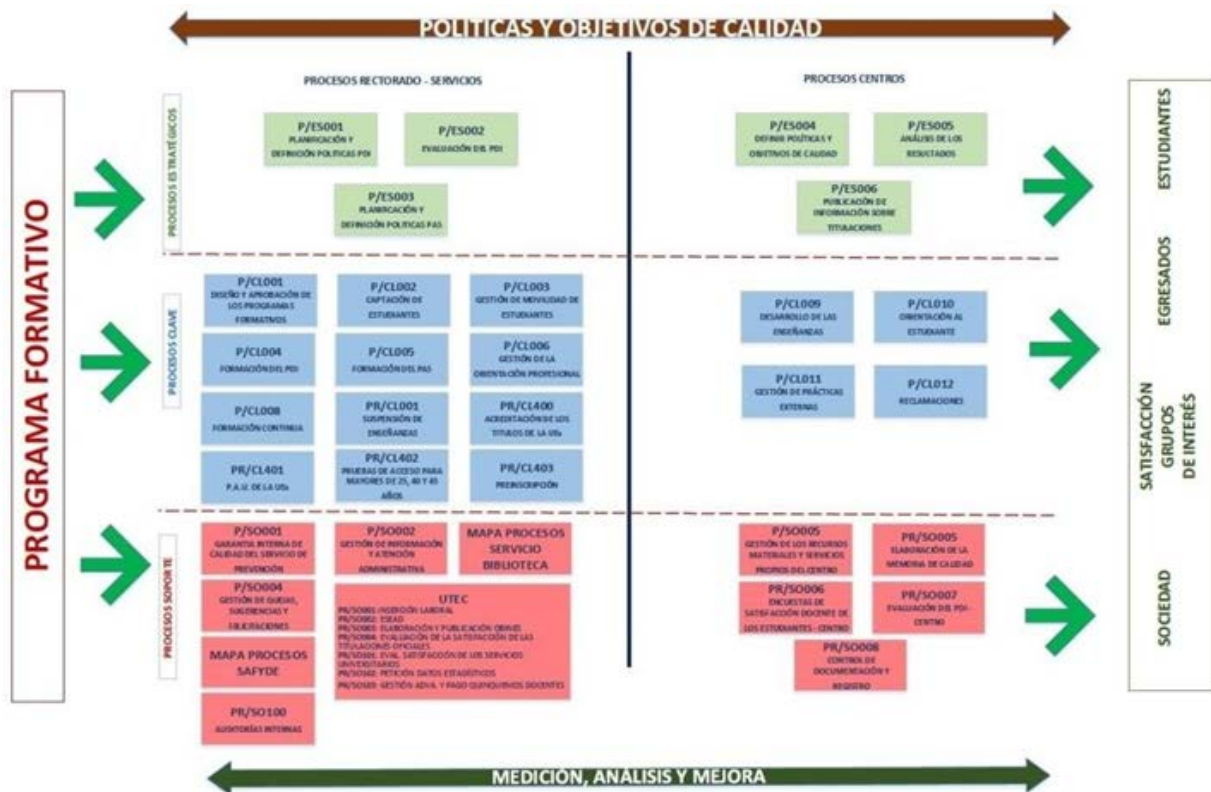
POLITICAS Y OBJETIVOS DE CALIDAD

PROGRAMA FORMATIVO

PROCESOS RECTORADO - SERVICIOS

PROCESOS ESTRATÉGICOS

P/ES001
PLANIFICACIÓN Y DEFINICIÓN POLITICAS PDI

P/ES002
EVALUACIÓN DEL PDI

P/ES003
PLANIFICACIÓN Y DEFINICIÓN POLITICAS PAS

PROCESOS CLAVE

P/CL001
DISEÑO Y APROBACIÓN DE LOS PROGRAMAS FORMATIVOS

P/CL002
CAPTACIÓN DE ESTUDIANTES

P/CL003
GESTIÓN DE MOVILIDAD DE ESTUDIANTES

P/CL004
FORMACIÓN DEL PDI

P/CL005
FORMACIÓN DEL PAS

P/CL006
GESTIÓN DE LA ORIENTACIÓN PROFESIONAL

P/CL008
FORMACIÓN CONTINUA

PR/CL001
SUSPENSIÓN DE ENSEÑANZAS

PR/CL400
ACREDITACIÓN DE LOS TÍTULOS DE LA UIb

PR/CL401
P.A.U. DE LA UIb

PR/CL402
PRUEBAS DE ACCESO PARA MAYORES DE 25, 40 Y 45 AÑOS

PR/CL403
PREINSCRIPCIÓN

PROCESOS SOPORTE

P/SO001
GARANTIA INTERNA DE CALIDAD DEL SERVICIO DE PREVENCIÓN

P/SO002
GESTIÓN DE INFORMACIÓN Y ATENCIÓN ADMINISTRATIVA

MAPA PROCESOS SERVICIO BIBLIOTECA

P/SO004
GESTIÓN DE QUEJAS, SUGERENCIAS Y FELICITACIONES

UTEC
PR/SO001: INSERCIÓN LABORAL
PR/SO002: ESEAD
PR/SO003: ELABORACIÓN Y PUBLICACIÓN OBIVE
PR/SO004: EVALUACIÓN DE LA SATISFACCIÓN DE LAS TITULACIONES OFICIALES
PR/SO101: EVAL. SATISFACCIÓN DE LOS SERVICIOS UNIVERSITARIOS
PR/SO102: PETICIÓN DATOS ESTADÍSTICOS
PR/SO103: GESTIÓN ADVA. Y PAGO QUINQUENIOS DOCENTES

MAPA PROCESOS SAFYDE

PR/SO100
AUDITORÍAS INTERNAS

PROCESOS CENTROS

P/ES004
DEFINIR POLÍTICAS Y OBJETIVOS DE CALIDAD

P/ES005
ANÁLISIS DE LOS RESULTADOS

P/ES006
PUBLICACIÓN DE INFORMACIÓN SOBRE TITULACIONES

P/CL009
DESARROLLO DE LAS ENSEÑANZAS

P/CL010
ORIENTACIÓN AL ESTUDIANTE

P/CL011
GESTIÓN DE PRÁCTICAS EXTERNAS

P/CL012
RECLAMACIONES

P/SO005
GESTIÓN DE LOS RECURSOS MATERIALES Y SERVICIOS PROPIOS DEL CENTRO

PR/SO005
ELABORACIÓN DE LA MEMORIA DE CALIDAD

PR/SO006
ENCUESTAS DE SATISFACCIÓN DOCENTE DE LOS ESTUDIANTES - CENTRO

PR/SO007
EVALUACIÓN DEL PDI-CENTRO

PR/SO008
CONTROL DE DOCUMENTACIÓN Y REGISTRO

ESTUDIANTES

EGRESADOS

SATISFACCIÓN GRUPOS DE INTERÉS

SOCIEDAD

MEDICIÓN, ANÁLISIS Y MEJORA